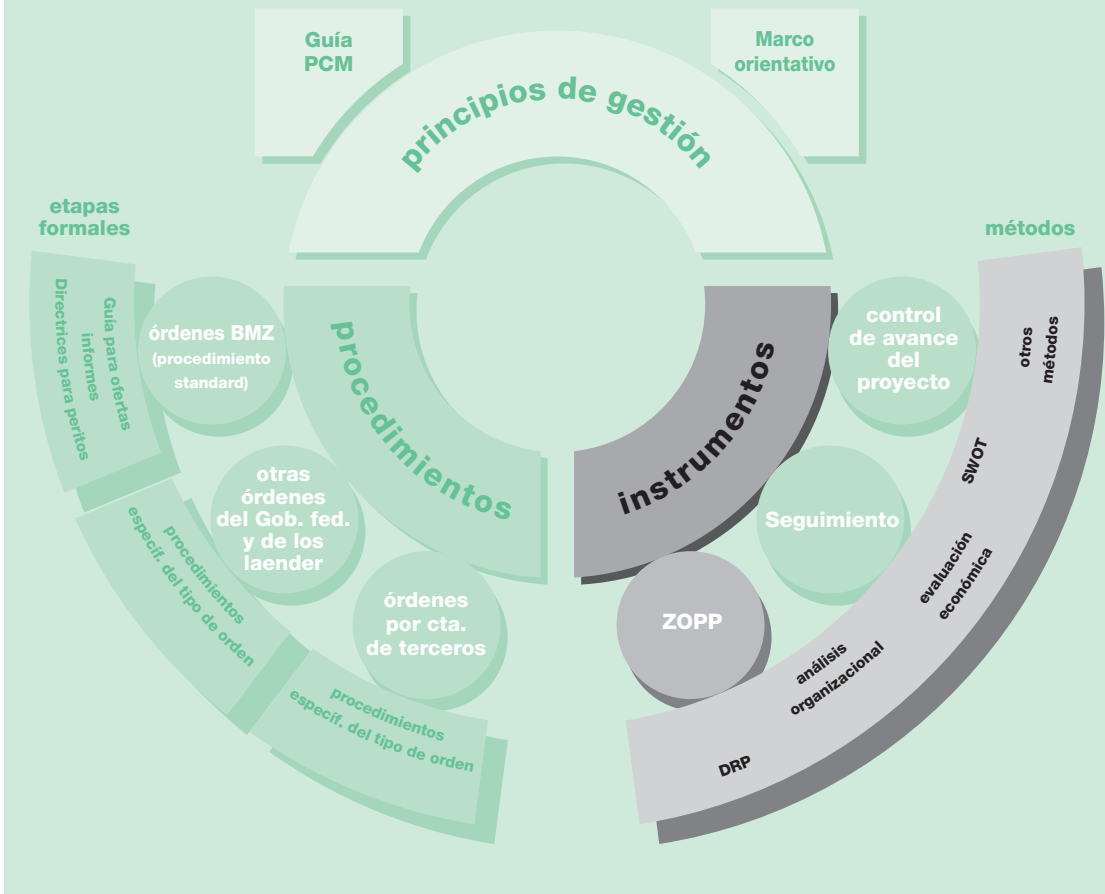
Guía PCM

Marco orientativo

principios de gestión

etapas formales

métodos

Directrices para peritos
Guía para ofertas informes

órdenes BMZ (procedimiento standard)

procedimientos

instrumentos

control de avance del proyecto

otros métodos

otras órdenes del Gob. fed. y de los laender

SWOT

Seguimiento

procedimientos especif. del tipo de orden

órdenes por cta. de terceros

evaluación económica

ZOPP

análisis organizacional

procedimientos especif. del tipo de orden

DRP